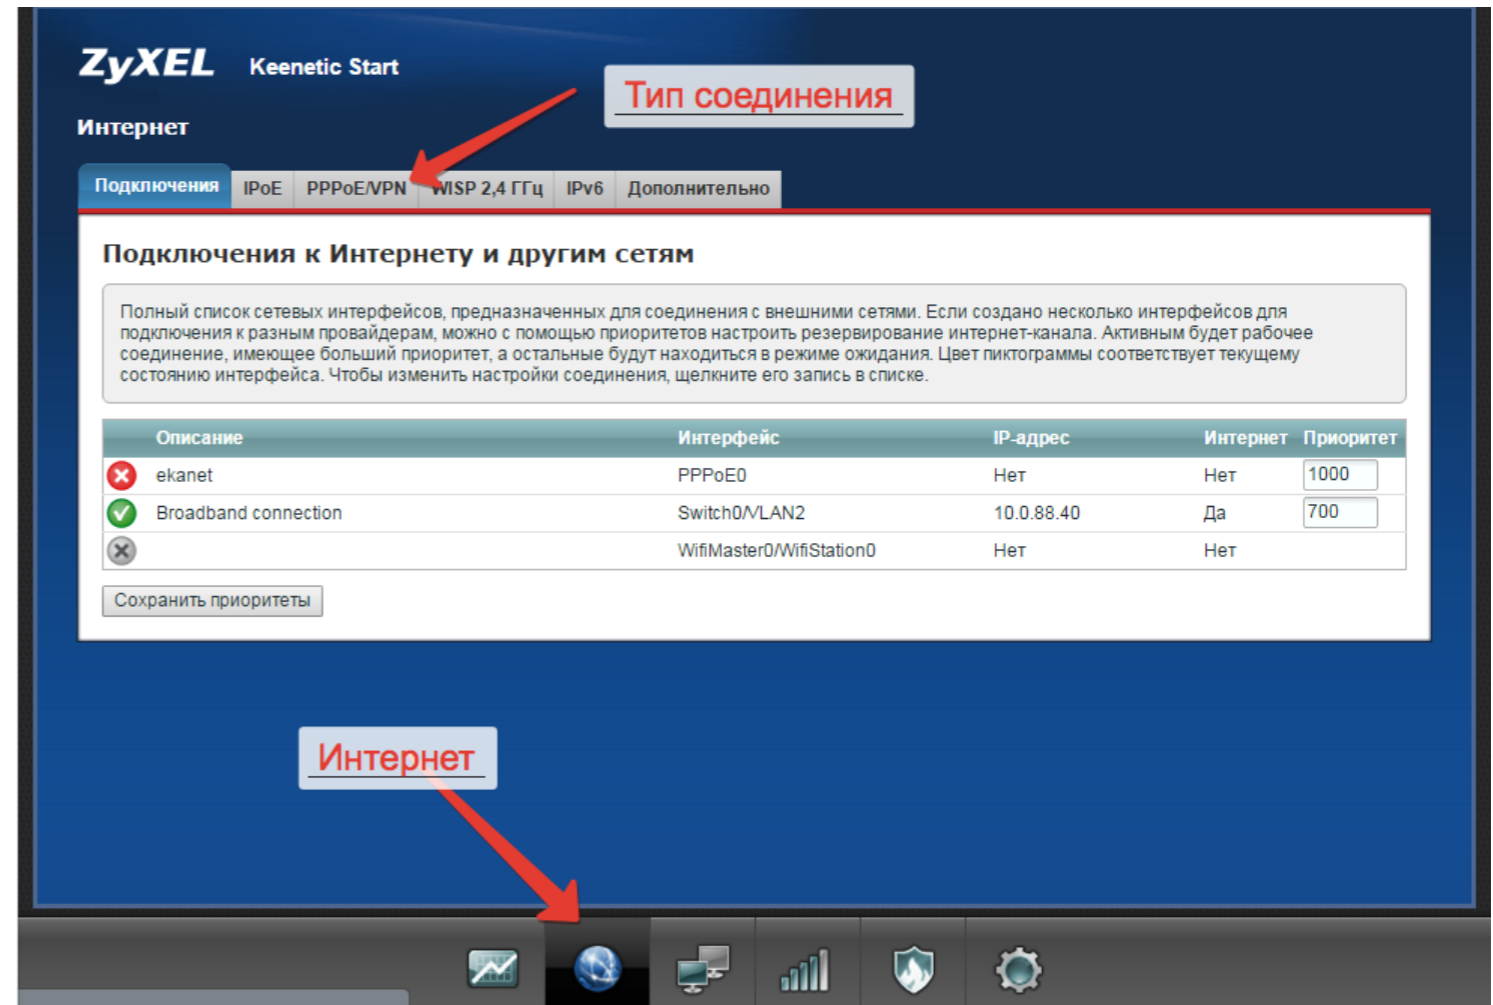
ZyXEL Keenetic Start

Тип соединения

Интернет

Подключения | IPoE | PPPoE/VPN | WISP 2,4 ГГц | IPv6 | Дополнительно

Подключения к Интернету и другим сетям

Полный список сетевых интерфейсов, предназначенных для соединения с внешними сетями. Если создано несколько интерфейсов для подключения к разным провайдерам, можно с помощью приоритетов настроить резервирование интернет-канала. Активным будет рабочее соединение, имеющее больший приоритет, а остальные будут находиться в режиме ожидания. Цвет пиктограммы соответствует текущему состоянию интерфейса. Чтобы изменить настройки соединения, щелкните его запись в списке.

| | Описание | Интерфейс | IP-адрес | Интернет | Приоритет |
|---|---|---|---|---|---|
| | ekanet | PPPoE0 | Нет | Нет | 1000 |
| | Broadband connection | Switch0/VLAN2 | 10.0.88.40 | Да | 700 |
| | | WifiMaster0/WifiStation0 | Нет | Нет | |

Сохранить приоритеты

Интернет